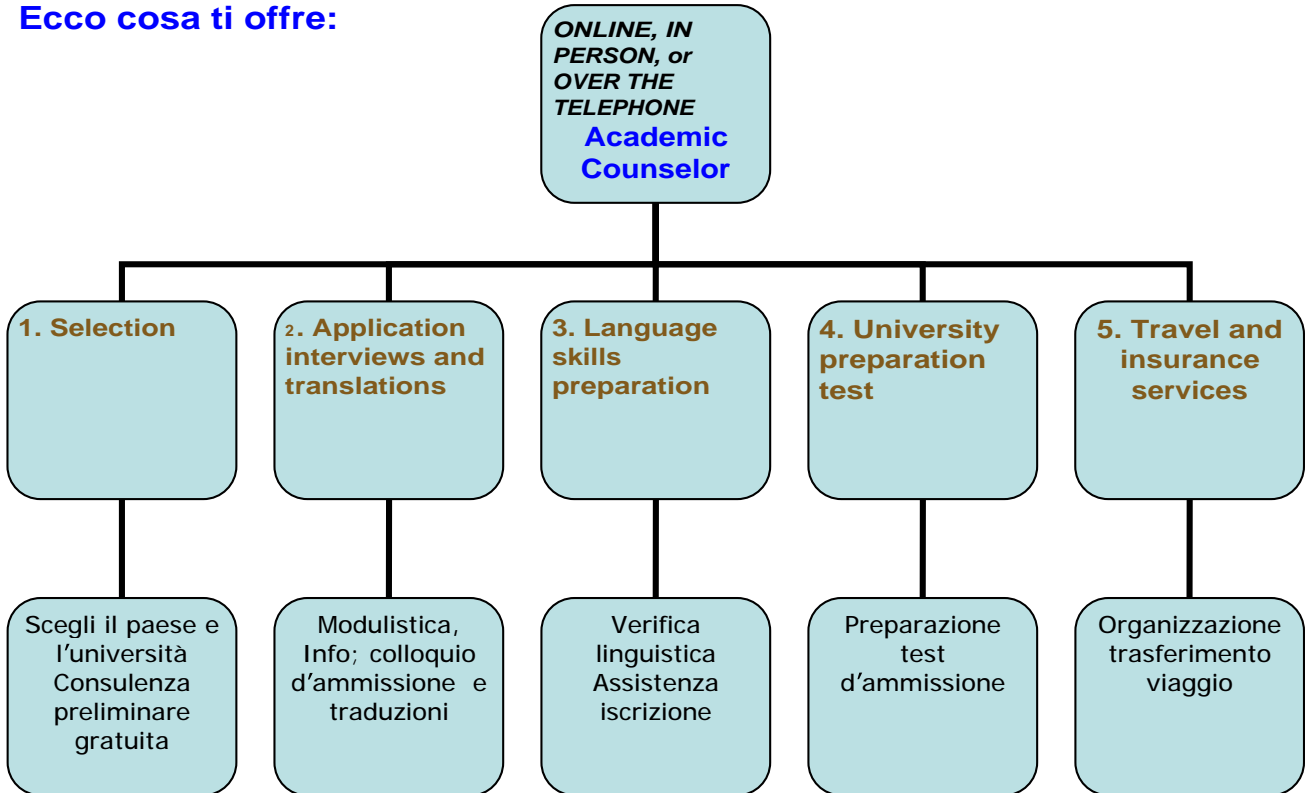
Ecco cosa ti offre:

ONLINE, IN PERSON, or OVER THE TELEPHONE
Academic Counselor

1. Selection

2. Application interviews and translations

3. Language skills preparation

4. University preparation test

5. Travel and insurance services

Scegli il paese e l'università Consulenza preliminare gratuita

Modulistica, Info; colloquio d'ammissione e traduzioni

Verifica linguistica Assistenza iscrizione

Preparazione test d'ammissione

Organizzazione trasferimento viaggio